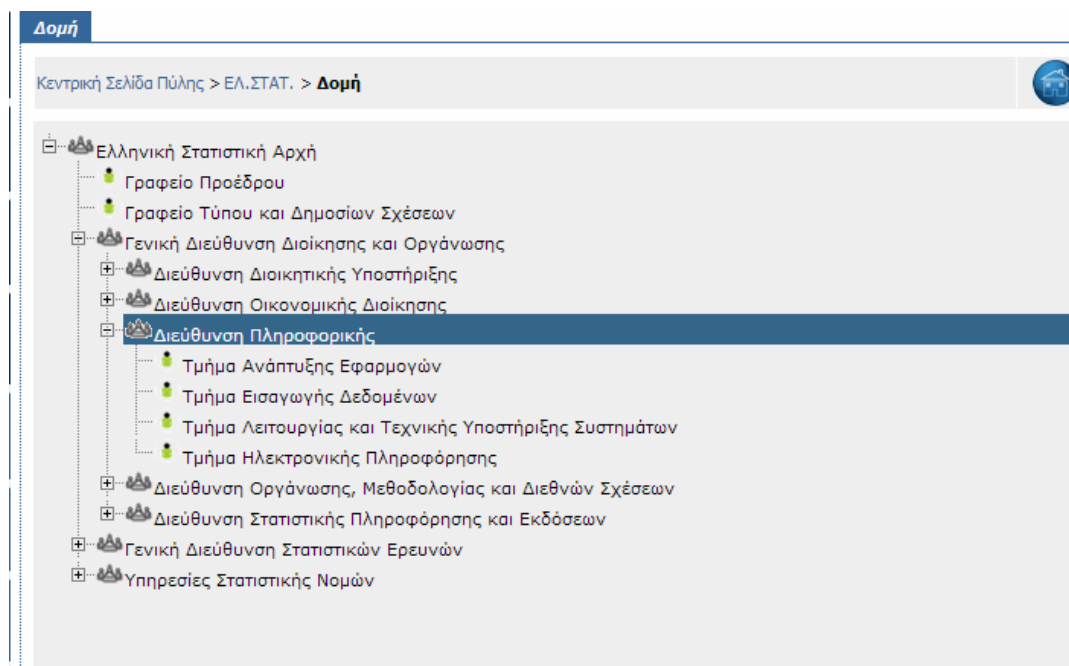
Δομή

Κεντρική Σελίδα Πύλης > ΕΛ.ΣΤΑΤ. > Δομή

Ελληνική Στατιστική Αρχή
Γραφείο Προέδρου
Γραφείο Τύπου και Δημοσίων Σχέσεων
Γενική Διεύθυνση Διοίκησης και Οργάνωσης
Διεύθυνση Διοικητικής Υποστήριξης
Διεύθυνση Οικονομικής Διοίκησης
Διεύθυνση Πληροφορικής
Τμήμα Ανάπτυξης Εφαρμογών
Τμήμα Εισαγωγής Δεδομένων
Τμήμα Λειτουργίας και Τεχνικής Υποστήριξης Συστημάτων
Τμήμα Ηλεκτρονικής Πληροφόρησης
Διεύθυνση Οργάνωσης, Μεθοδολογίας και Διεθνών Σχέσεων
Διεύθυνση Στατιστικής Πληροφόρησης και Εκδόσεων
Γενική Διεύθυνση Στατιστικών Ερευνών
Υπηρεσίες Στατιστικής Νομών